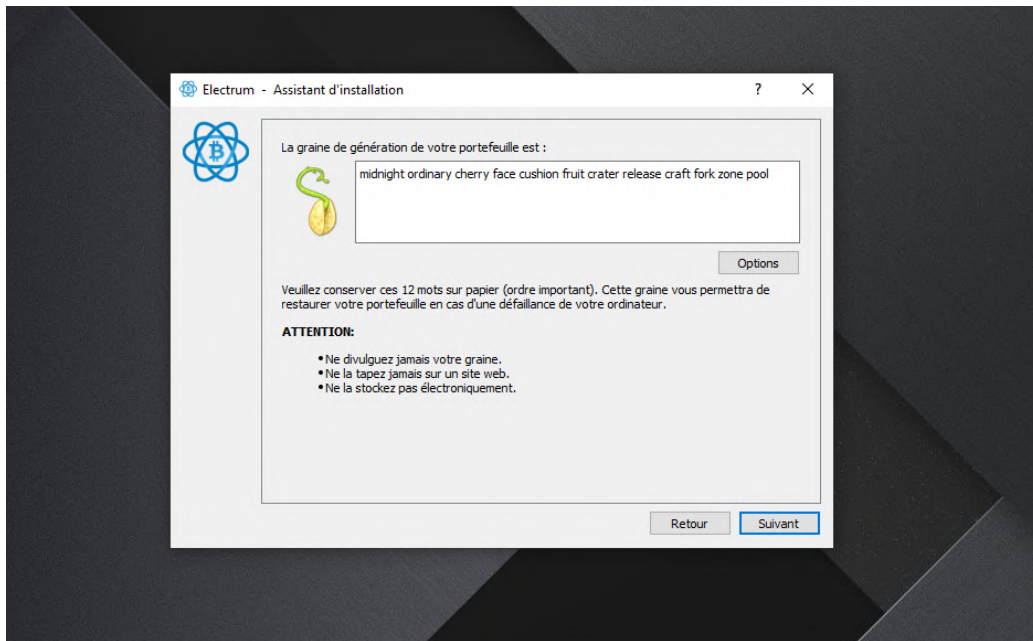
Electrum - Assistant d'installation

?

X

La graine de génération de votre portefeuille est :

midnight ordinary cherry face cushion fruit crater release craft fork zone pool

Options

Veuillez conserver ces 12 mots sur papier (ordre important). Cette graine vous permettra de restaurer votre portefeuille en cas d'une défaillance de votre ordinateur.

ATTENTION:

• Ne divulguez jamais votre graine.
• Ne la tapez jamais sur un site web.
• Ne la stockez pas électroniquement.

Retour

Suivant